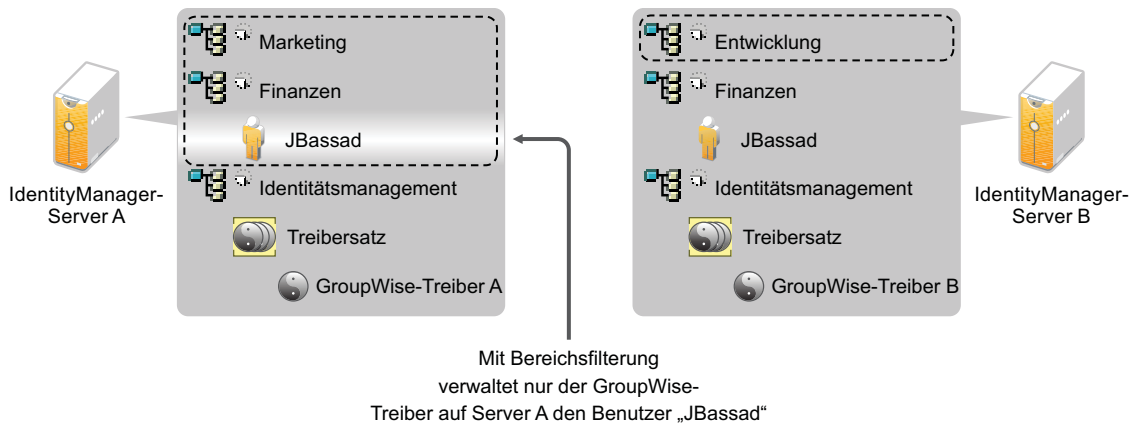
IdentityManager-Server A

Marketing

Finanzen

JBassad

Identitätsmanagement

Treibersatz

GroupWise-Treiber A

Entwicklung

Finanzen

JBassad

Identitätsmanagement

Treibersatz

GroupWise-Treiber B

IdentityManager-Server B

Mit Bereichsfilterung verwaltet nur der GroupWise-Treiber auf Server A den Benutzer „JBassad“